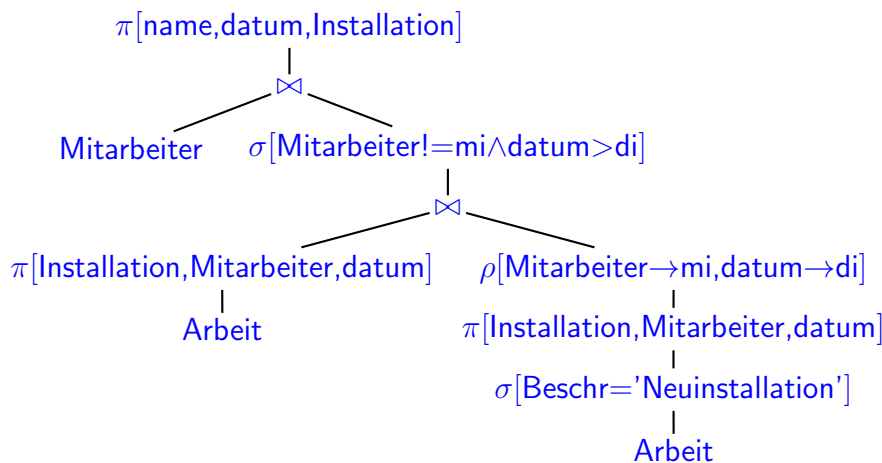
$\pi$[name,datum,Installation]

$\bowtie$

Mitarbeiter

$\sigma$[Mitarbeiter!=mi$\wedge$datum>di]

$\bowtie$

$\pi$[Installation,Mitarbeiter,datum]

Arbeit

$\rho$[Mitarbeiter$\rightarrow$mi,datum$\rightarrow$di]

$\pi$[Installation,Mitarbeiter,datum]

$\sigma$[Beschr='Neuinstallation']

Arbeit